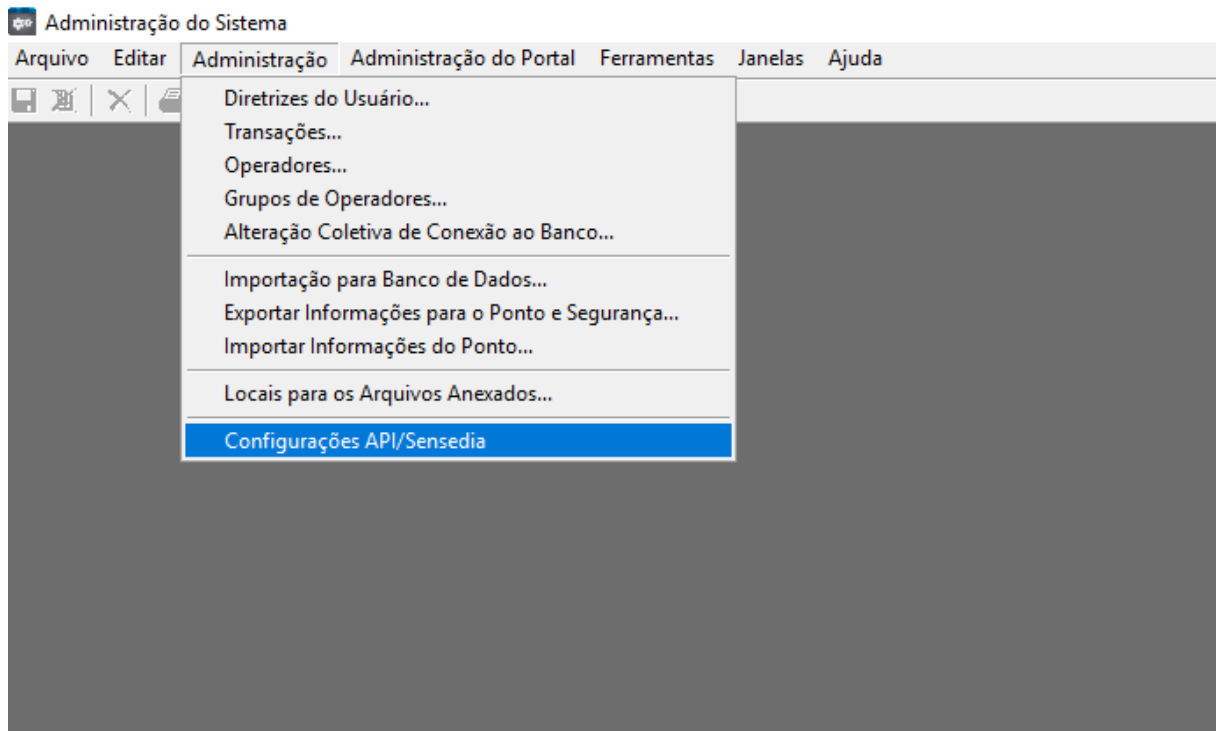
Administração do Sistema

Arquivo Editar Administração Administração do Portal Ferramentas Janelas Ajuda

Diretrizes do Usuário...
Transações...
Operadores...
Grupos de Operadores...
Alteração Coletiva de Conexão ao Banco...

Importação para Banco de Dados...
Exportar Informações para o Ponto e Segurança...
Importar Informações do Ponto...

Locais para os Arquivos Anexados...

Configurações API/Sensedia